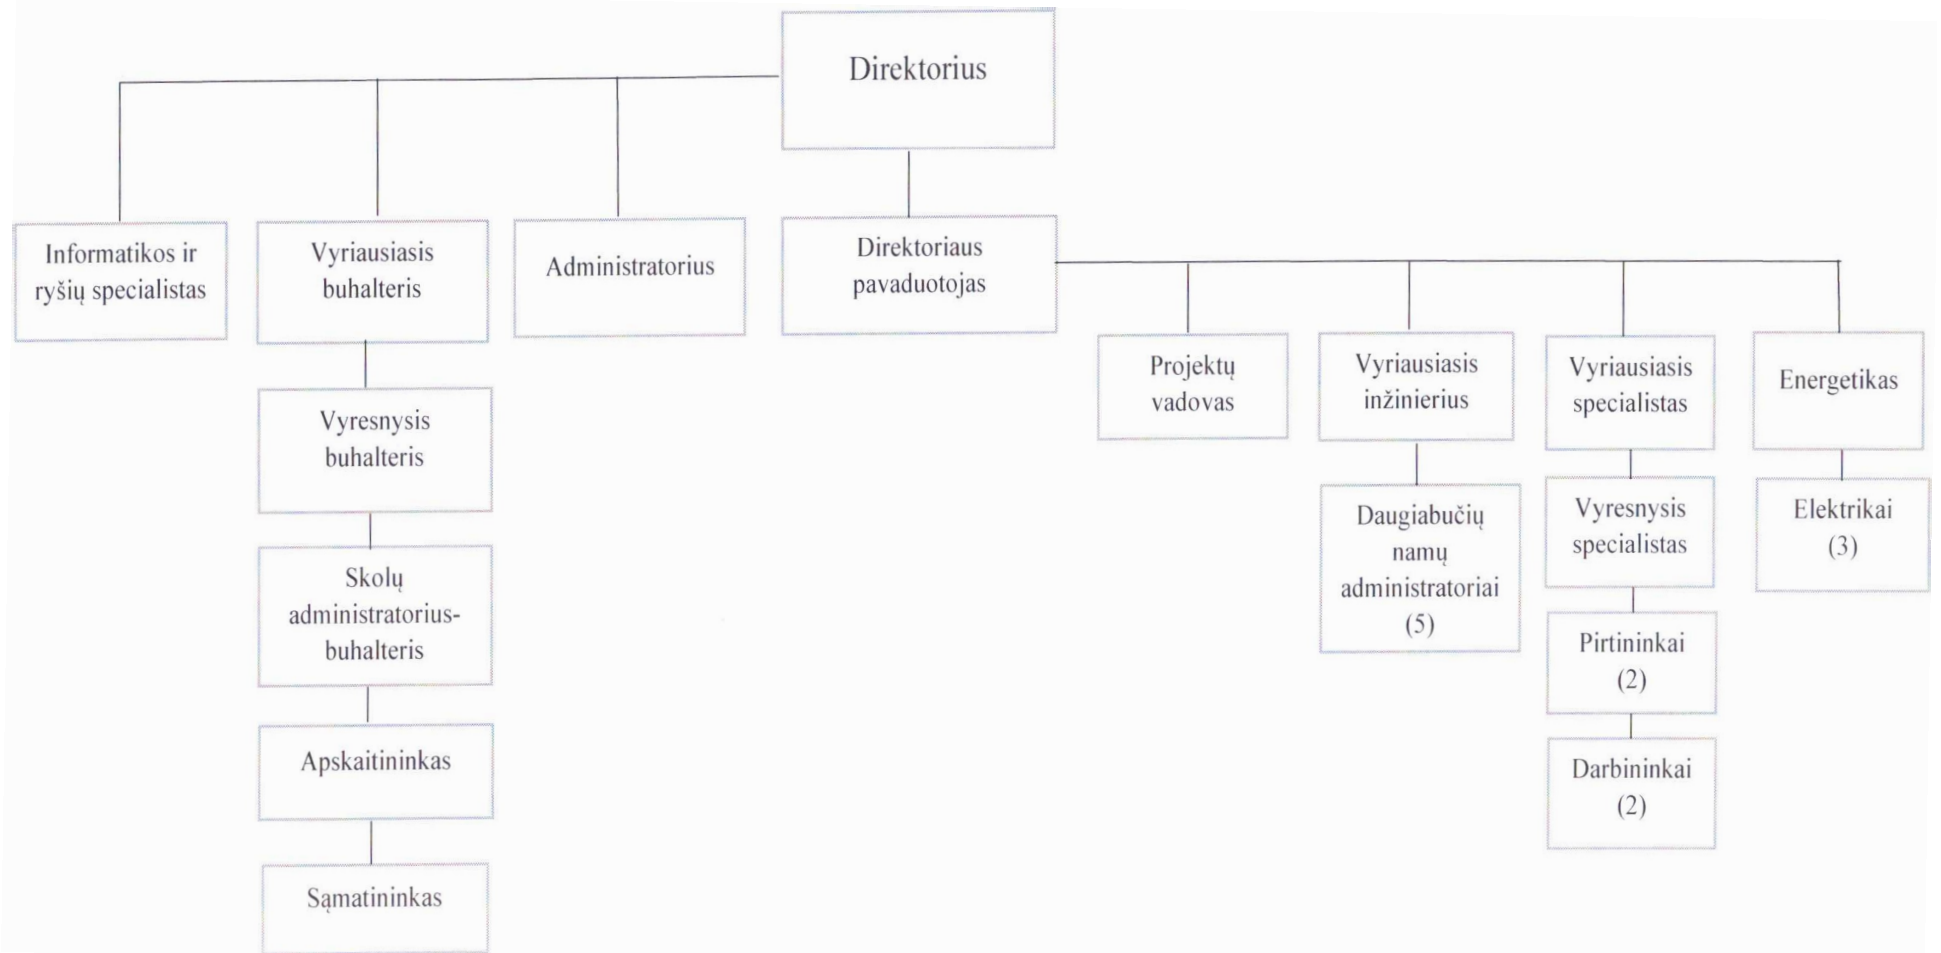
Direktorius

Informatikos ir ryšių specialistas

Vyriausiasis buhalteris

Administratorius

Direktoriaus pavaduotojas

Vyresnysis buhalteris

Skolų administratorius-buhalteris

Apskaitininkas

Sąmatininkas

Projektų vadovas

Vyriausiasis inžinierius

Daugiabučių namų administratoriai (5)

Vyriausiasis specialistas

Vyresnysis specialistas

Pirtininkai (2)

Darbininkai (2)

Energetikas

Elektrikai (3)